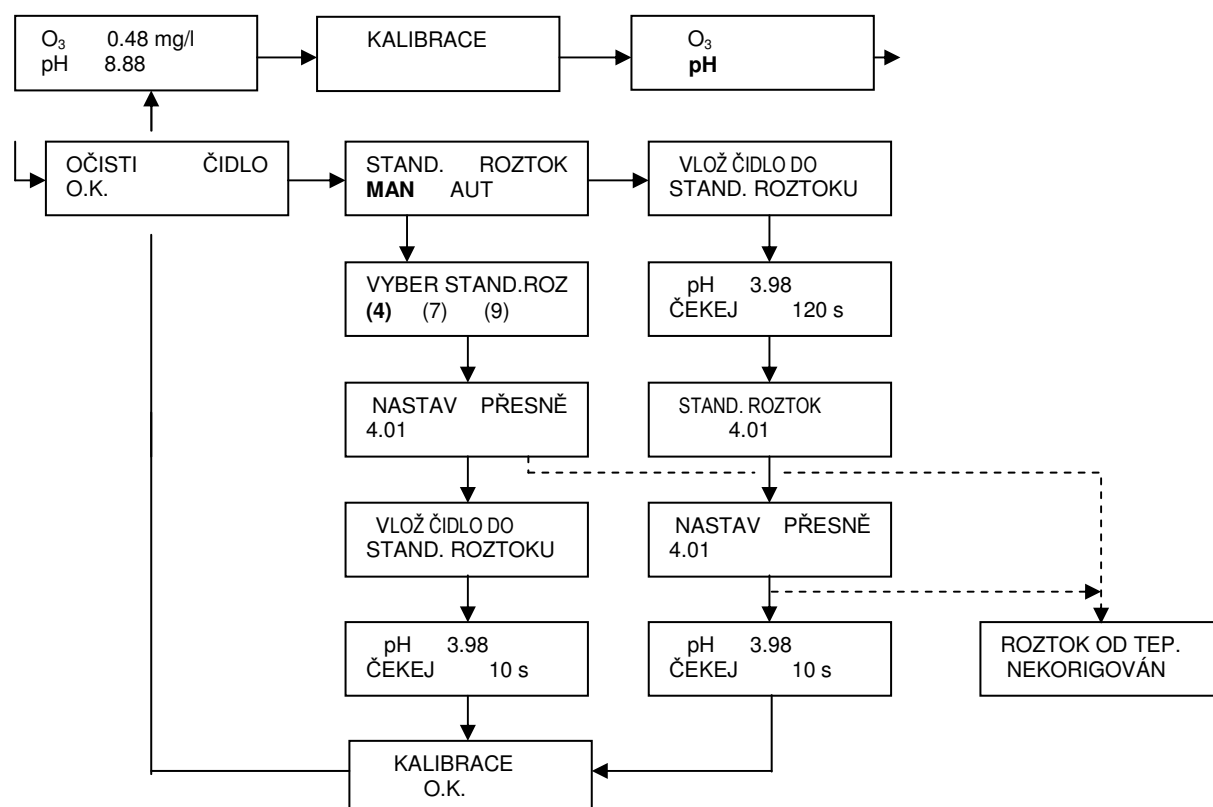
$O_3$ 0.48 mg/l
pH 8.88

KALIBRACE

$O_3$
**pH**

OČISTI ČIDLO
O.K.

STAND. ROZTOK
**MAN** AUT

VLOŽ ČIDLO DO
STAND. ROZTOKU

VYBER STAND.ROZ
**(4)** (7) (9)

pH 3.98
ČEKEJ 120 s

NASTAV PŘESNĚ
4.01

STAND. ROZTOK
4.01

VLOŽ ČIDLO DO
STAND. ROZTOKU

NASTAV PŘESNĚ
4.01

pH 3.98
ČEKEJ 10 s

pH 3.98
ČEKEJ 10 s

ROZTOK OD TEP.
NEKORIGOVÁN

KALIBRACE
O.K.